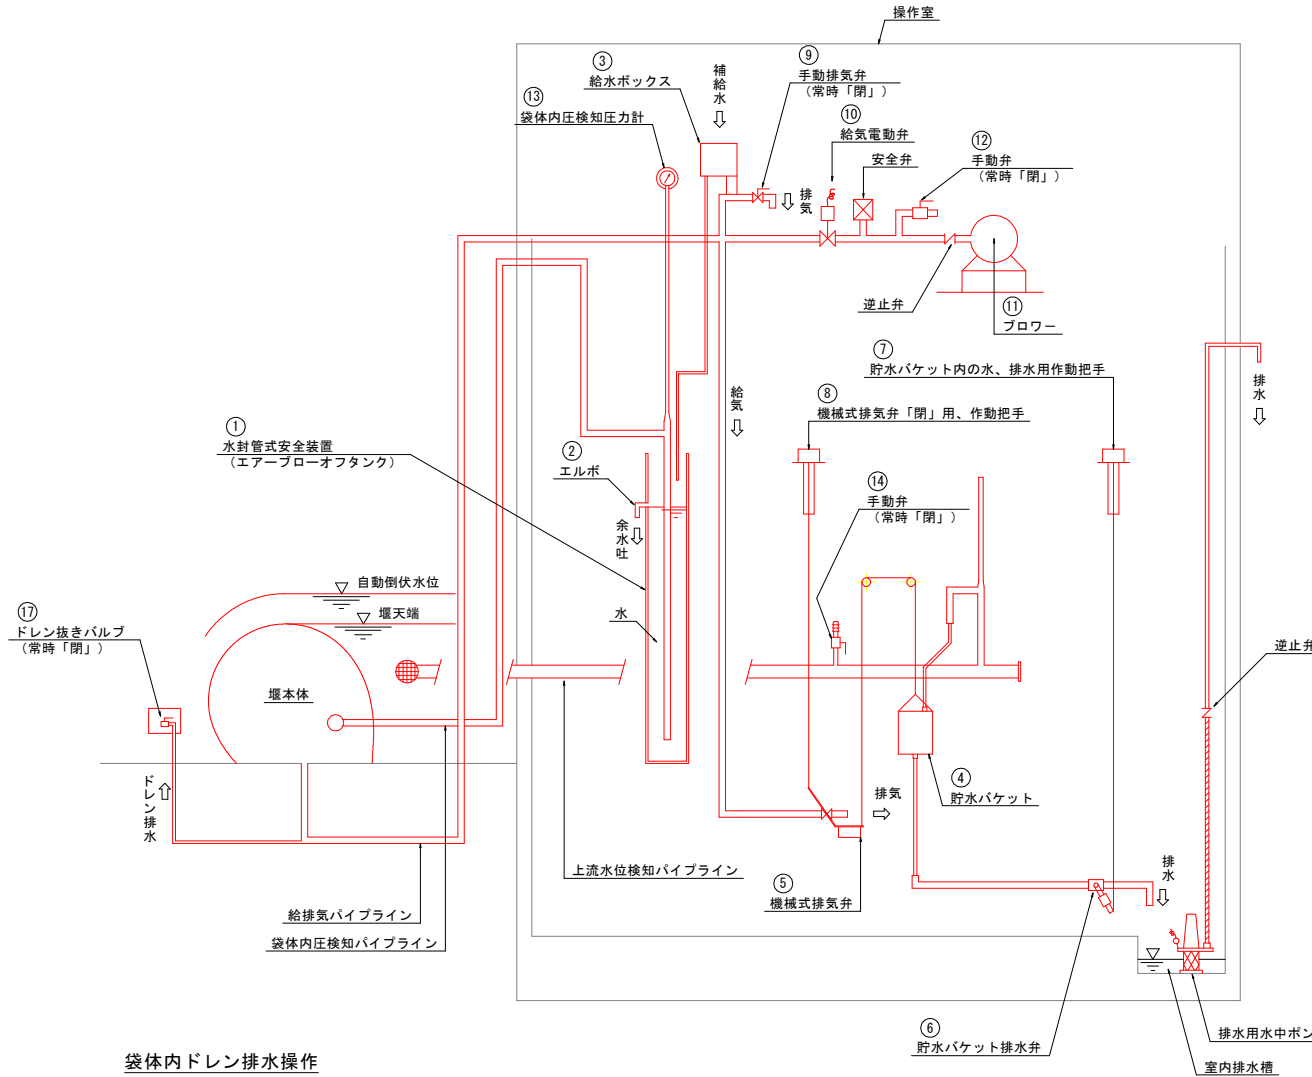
操作室

③
給水ボックス

補給水⇩

⑨
手動排気弁
（常時「閉」）

⑬
袋体内圧検知圧力計

⑩
給気電動弁

安全弁

⑫
手動弁
（常時「閉」）

排気⇩

逆止弁

⑪
ブロワー

⑦
貯水バケット内の水、排水用作動把手

⑧
機械式排気弁「閉」用、作動把手

給気⇩

排水⇩

①
水封管式安全装置
（エアーブローオフタンク）

②
エルボ

余水吐⇩

⑭
手動弁
（常時「閉」）

水

自動倒伏水位

堰天端

⑰
ドレン抜きバルブ
（常時「閉」）

堰本体

逆止弁

ドレン排水⇧

④
貯水バケット

排気⇨

上流水位検知パイプライン

⑤
機械式排気弁

排水⇩

給排気パイプライン

袋体内圧検知パイプライン

⑥
貯水バケット排水弁

排水用水中ポン

室内排水槽

袋体内ドレン排水操作